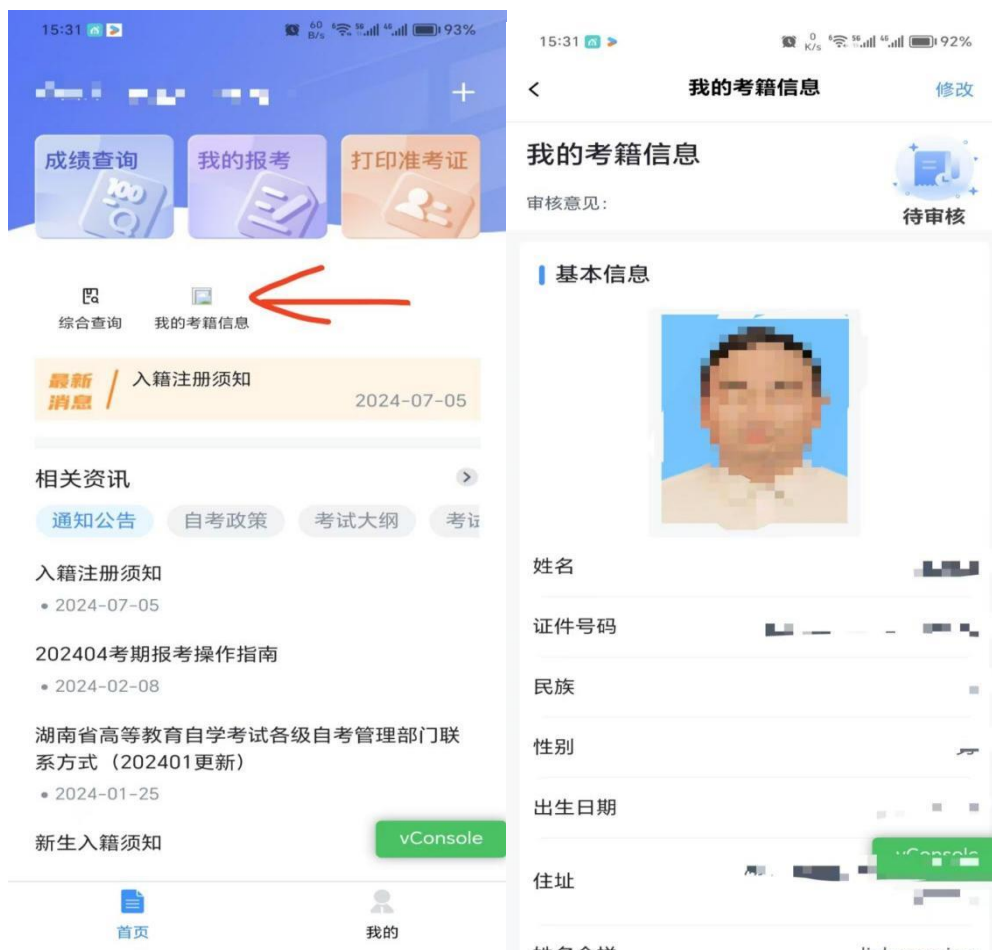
15:31 60 B/s 93%

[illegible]

+

成绩查询

我的报考

打印准考证

综合查询

我的考籍信息

最新消息

入籍注册须知

2024-07-05

相关资讯

通知公告

自考政策

考试大纲

考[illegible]

入籍注册须知

• 2024-07-05

202404考期报考操作指南

• 2024-02-08

湖南省高等教育自学考试各级自考管理部门联系方式（202401更新）

• 2024-01-25

新生入籍须知

vConsole

首页

我的

15:31 0 K/s 92%

<

我的考籍信息

修改

我的考籍信息

审核意见:

待审核

基本信息

姓名

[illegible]

证件号码

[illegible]

民族

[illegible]

性别

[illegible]

出生日期

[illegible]

住址

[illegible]

vConsole

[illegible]